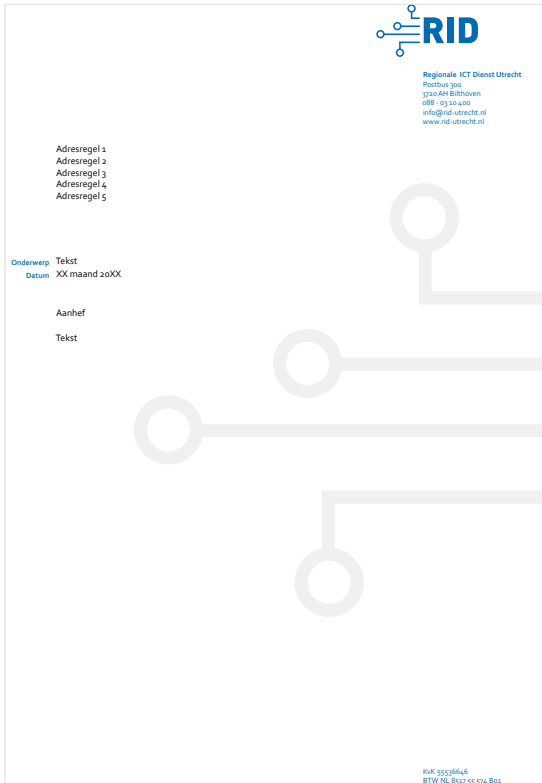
RID

Regionale ICT Dienst Utrecht
Postbus 300
3720 AH Bilthoven
088 - 03 10 400
info@rid-utrecht.nl
www.rid-utrecht.nl

Adresregel 1
Adresregel 2
Adresregel 3
Adresregel 4
Adresregel 5

Onderwerp Tekst
Datum XX maand 20XX

Aanhef

Tekst

KvK 55536646
BTW NL 8527 55 574 B01